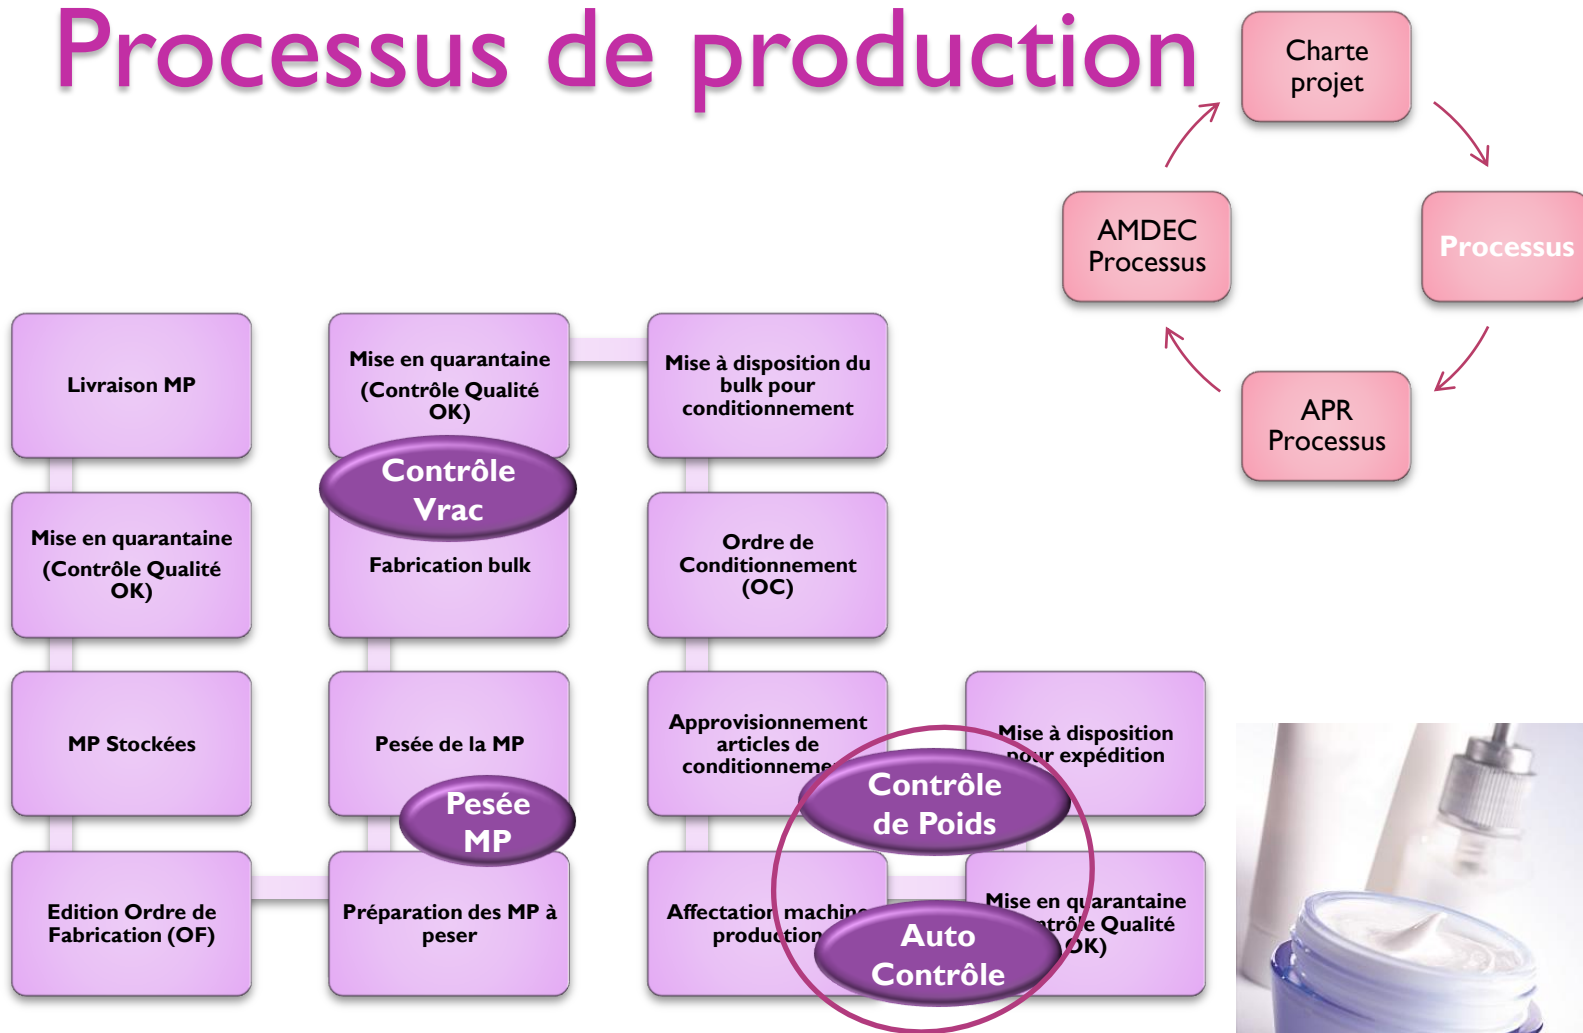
Processus de production

Charte projet

Processus

APR Processus

AMDEC Processus

Livraison MP

Mise en quarantaine (Contrôle Qualité OK)

MP Stockées

Edition Ordre de Fabrication (OF)

Mise en quarantaine (Contrôle Qualité OK)

Contrôle Vrac

Fabrication bulk

Pesée de la MP

Pesée MP

Préparation des MP à peser

Mise à disposition du bulk pour conditionnement

Ordre de Conditionnement (OC)

Approvisionnement articles de conditionneme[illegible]

Affectation machin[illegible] production

Contrôle de Poids

Auto Contrôle

Mise à disposition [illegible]our expédition

Mise en q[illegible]arantaine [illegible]trôle Qualité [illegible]OK)